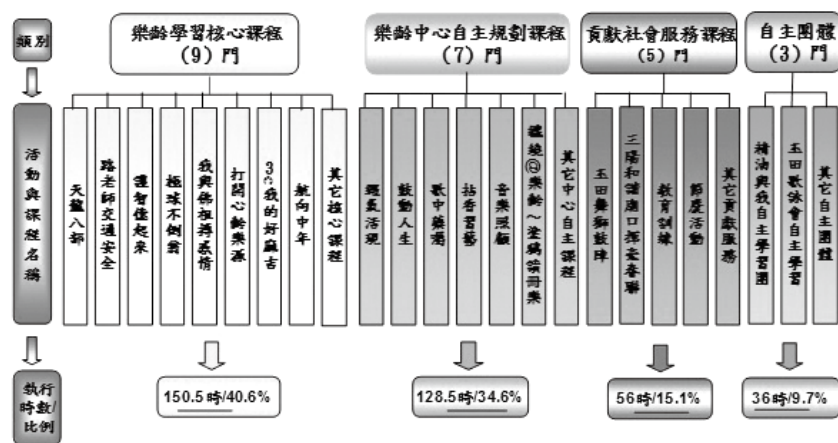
類別

活動與課程名稱

執行時數/比例

樂齡學習核心課程
(9) 門

天龍八部
路老師交通安全
護智從起來
極球不倒翁
我與佛祖搏感情
打開心齡樂源
3Q我的好麻吉
航向中年
其它核心課程

150.5時/40.6%

樂齡中心自主規劃課程
(7) 門

麗氣活現
鼓動人生
歌中藥酒
話香習藝
音樂賦願
繼續@樂齡～塗鴉與藝
其它中心自主課程

128.5時/34.6%

貢獻社會服務課程
(5) 門

玉田舞獅鼓陣
三陽和諧廣口揮毫春聯
教育訓練
節慶活動
其它貢獻服務

56時/15.1%

自主團體
(3) 門

精油與我自主學習團
玉田歌詠會自主學習
其它自主團體

36時/9.7%